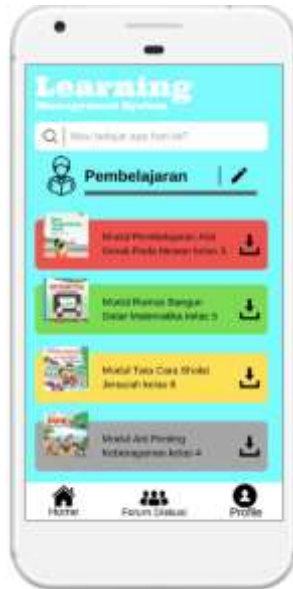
Learning
Management System

Mau belajar apa hari ini?

Pembelajaran

Modul Pembelajaran Alat Gerak Pada Hewan kelas 5

Modul Rumus Bangun Datar Matematika kelas 5

Modul Tata Cara Sholat Jenazah kelas 6

Modul Arti Penting Keberagaman kelas 4

Home
Forum Diskusi
Profile